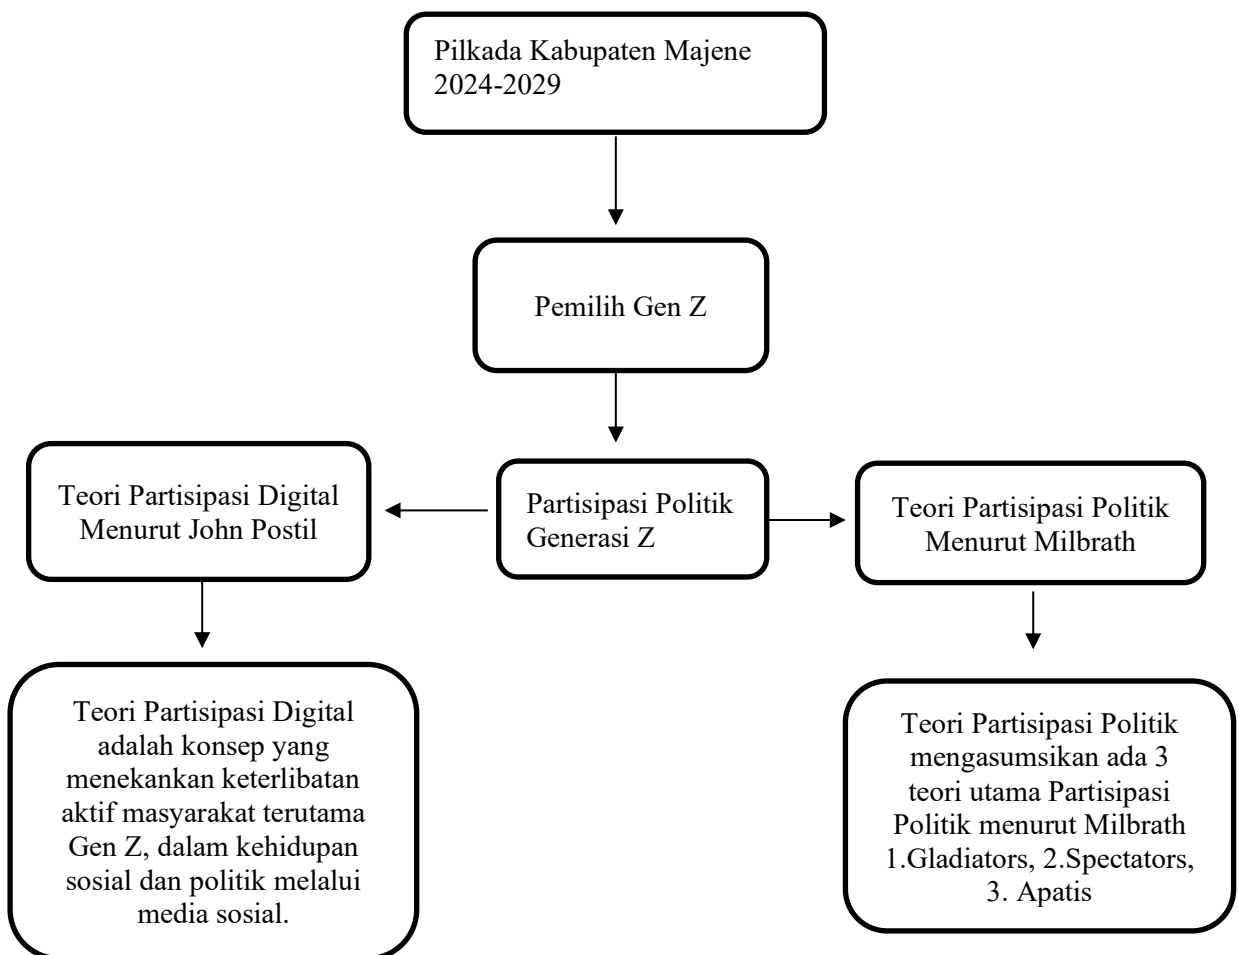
Pilkada Kabupaten Majene 2024-2029

Pemilih Gen Z

Teori Partisipasi Digital Menurut John Postil

Partisipasi Politik Generasi Z

Teori Partisipasi Politik Menurut Milbrath

Teori Partisipasi Digital adalah konsep yang menekankan keterlibatan aktif masyarakat terutama Gen Z, dalam kehidupan sosial dan politik melalui media sosial.

Teori Partisipasi Politik mengasumsikan ada 3 teori utama Partisipasi Politik menurut Milbrath 1.Gladiators, 2.Spectators, 3. Apatis